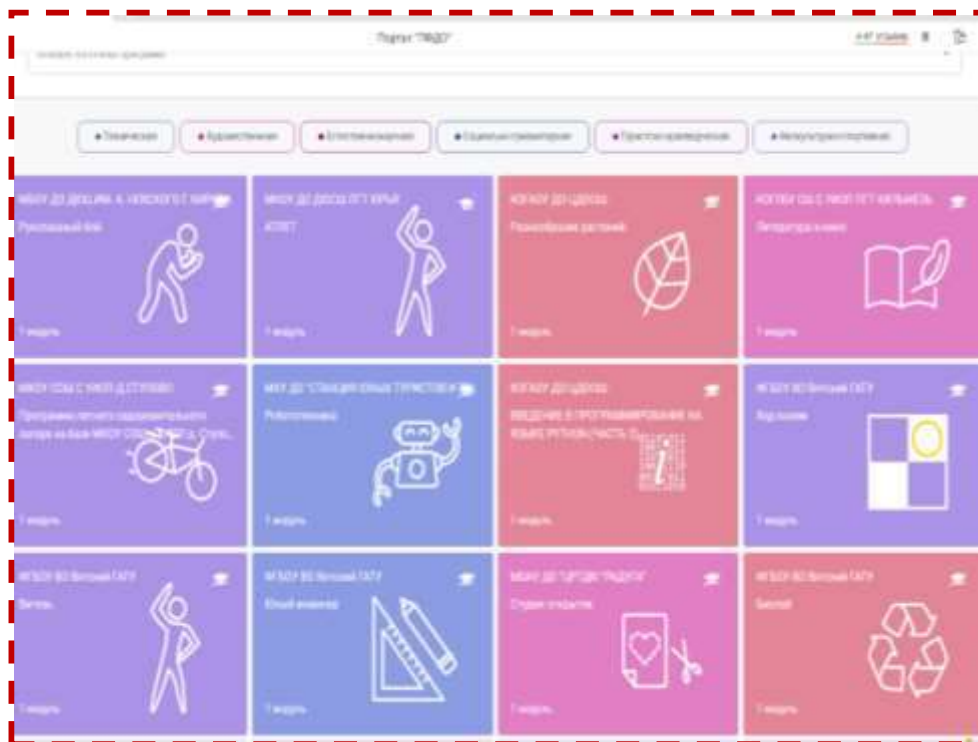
Портал "ПФДО"

• Техническая • Художественная • Естественнонаучная • Социально-гуманитарная • Туристско-краеведческая • Физкультурно-спортивная

МБОУ ДО ДЮСШ им. А. НЕВСКОГО Г. КИРОВ
Рукопашный бой
1 модуль

МКОУ ДО ДЮСШ ПГТ ЮРЬЯ
АТЛЕТ
1 модуль

КОГАОУ ДО ЦДООШ
Разнообразие растений
1 модуль

КОГОБУ СОШ С УИОП ПГТ КИЛЬМЕЗЬ
Литературная игра
1 модуль

МКОУ СОШ С УИОП Д. СТУЛОВО
Программа летнего оздоровительного лагеря на базе МКОУ СОШ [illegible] д. Стуло...
1 модуль

МКУ ДО "СТАНЦИЯ ЮНЫХ ТУРИСТОВ И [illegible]
Робототехника
1 модуль

КОГАОУ ДО ЦДООШ
ВВЕДЕНИЕ В ПРОГРАММИРОВАНИЕ НА ЯЗЫКЕ PYTHON (ЧАСТЬ 1)
1 модуль

ФГБОУ ВО Вятский ГАТУ
Ход конем
1 модуль

ФГБОУ ВО Вятский ГАТУ
Витязь
1 модуль

ФГБОУ ВО Вятский ГАТУ
Юный инженер
1 модуль

МБОУ ДО "ЦРТДЮ "РАДУГА"
Студия открыток
1 модуль

ФГБОУ ВО Вятский ГАТУ
Биоэкол
1 модуль